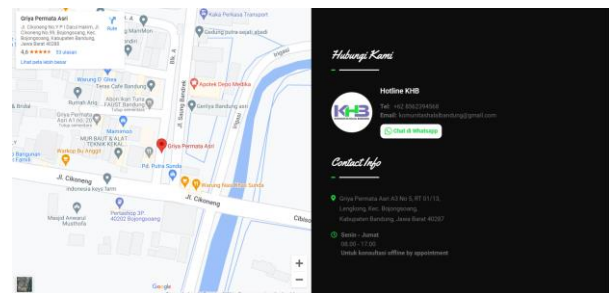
Griya Permata Asri
Jl. Cikoneng No.F9 | Gang Halim, Jl. Cikoneng No. F9, Bojongsoang, Kec. Bojongsoang, Kabupaten Bandung, Jawa Barat 40288
4,6 ★★★★★ 53 ulasan
Lihat peta lebih besar
Rute
Kaka Perkasa Transport
Gedung putra sejati abadi
Warung D' Giwa
Toko Cafe Bandung
Rumah Aris
Griya Permata Asri
Mammon
MUR BAUT & ALAT TEKNIK KEKAL
Workshop By Anggit
Apotek Depo Medika
Gantiya Bandung
Griya Permata Asri
PD. Putra Sunda
Warung Nasi Ibu Sunda
Jl. Cikoneng
Indonesia Keys Term
Masjid Amanul Mushola
Perhutsop JP 40292 Bojongsoang
Jl. Cikoneng
Cibolo
Google

Hubungi Kami
KHB
Hotline KHB
Tel: +62 8562394668
Email: komunitashalalbandung@gmail.com
Chat di Whatsapp

Contact Info
Griya Permata Asri A3 No 5, RT 01/15, Lengkong, Kec. Bojongsoang, Kabupaten Bandung, Jawa Barat 40287
Senin - Jumat
08.00 - 17.00
Untuk konsultasi offline by appointment